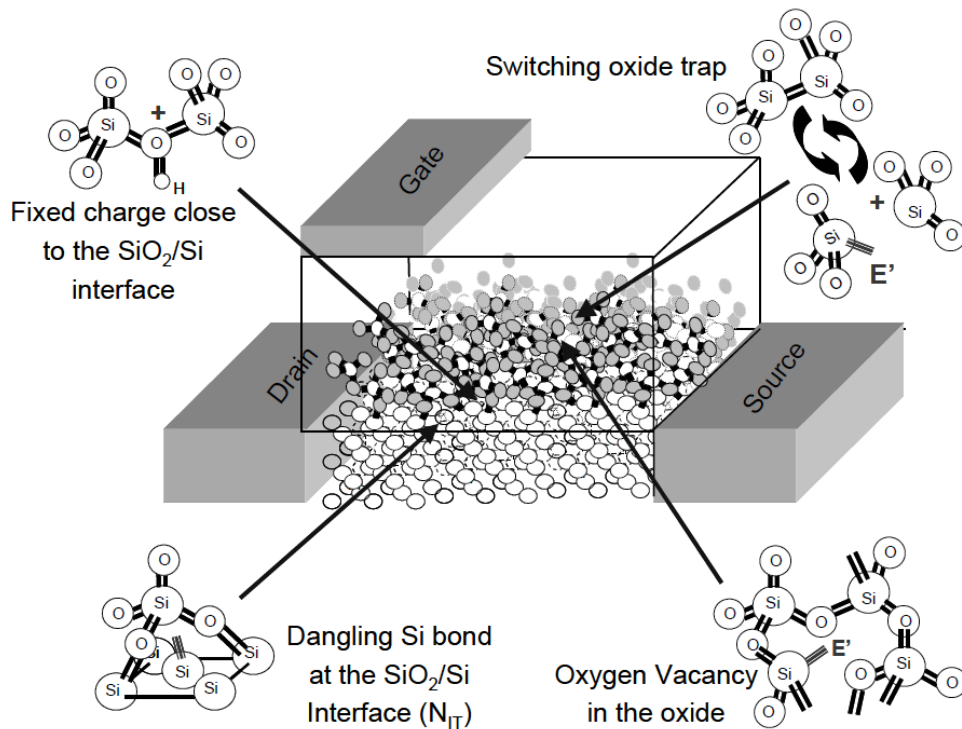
Switching oxide trap

O O O Si O + O Si O O H

Fixed charge close to the $SiO_2$/Si interface

Gate

Drain

Source

O O Si O Si O O

O O O + Si O O Si O E'

O O Si O O Si Si Si Si

Dangling Si bond at the $SiO_2$/Si Interface ($N_{IT}$)

O O Si O Si O O Si E' O O Si O O

Oxygen Vacancy in the oxide